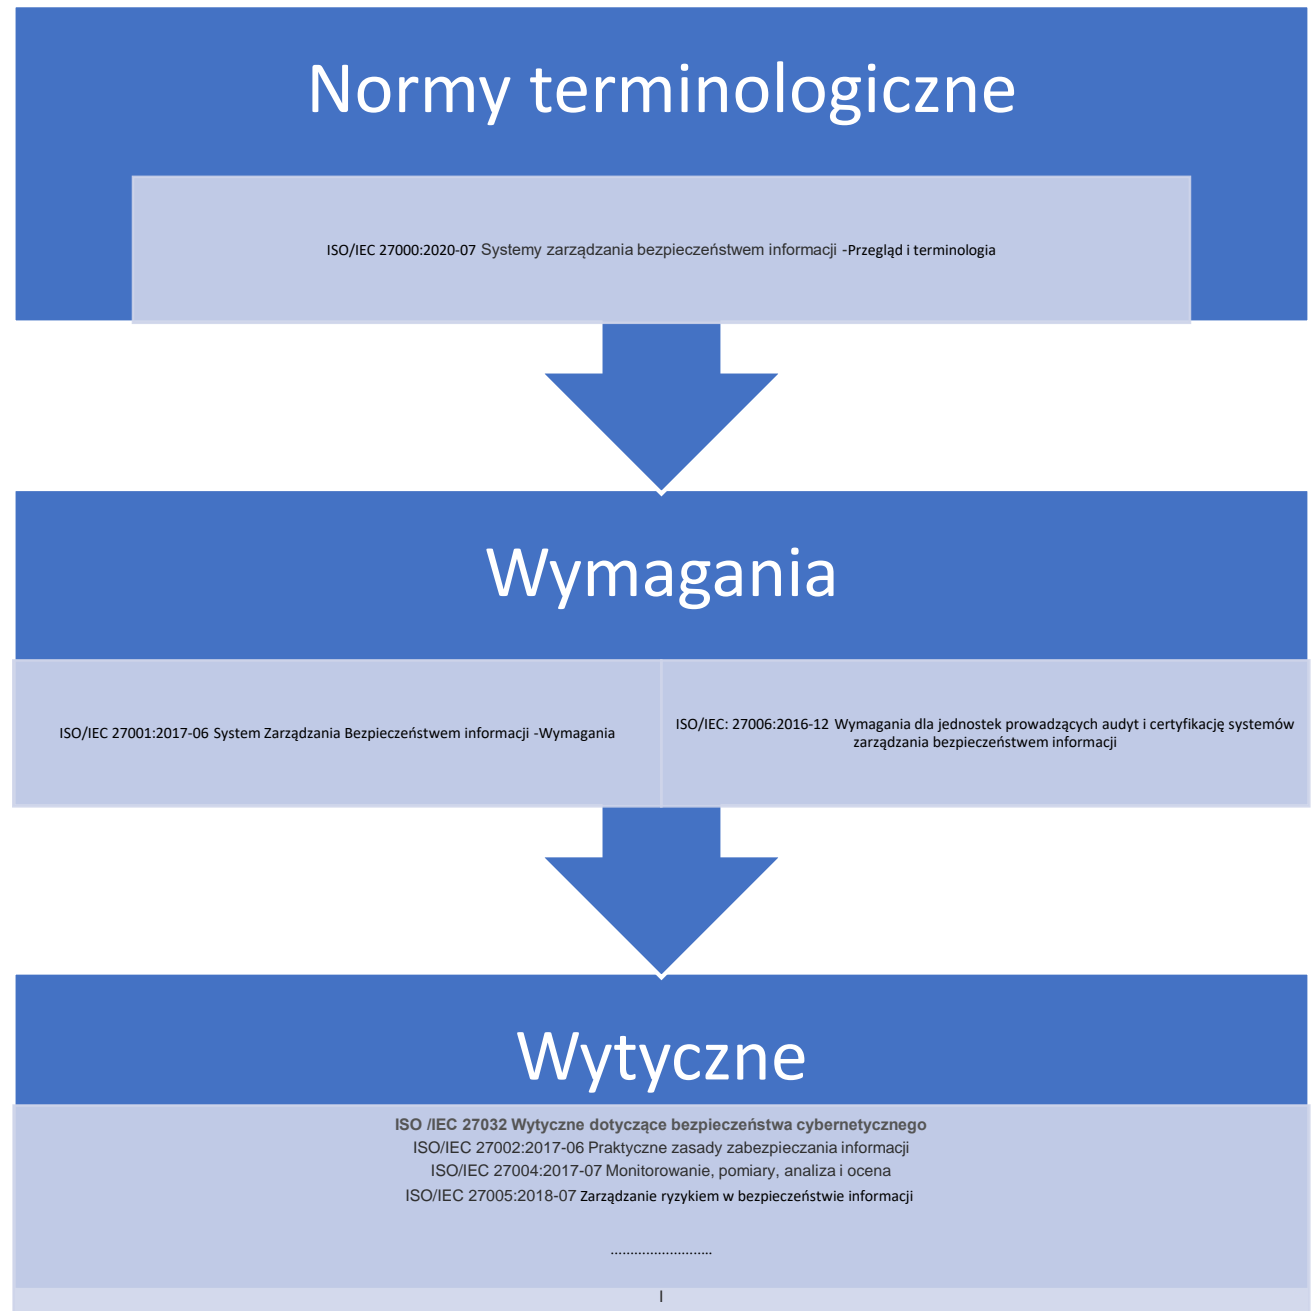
Normy terminologiczne

ISO/IEC 27000:2020-07 Systemy zarządzania bezpieczeństwem informacji -Przegląd i terminologia

Wymagania

ISO/IEC 27001:2017-06 System Zarządzania Bezpieczeństwem informacji -Wymagania

ISO/IEC: 27006:2016-12 Wymagania dla jednostek prowadzących audyt i certyfikację systemów zarządzania bezpieczeństwem informacji

Wytyczne

ISO /IEC 27032 Wytyczne dotyczące bezpieczeństwa cybernetycznego
ISO/IEC 27002:2017-06 Praktyczne zasady zabezpieczania informacji
ISO/IEC 27004:2017-07 Monitorowanie, pomiary, analiza i ocena
ISO/IEC 27005:2018-07 Zarządzanie ryzykiem w bezpieczeństwie informacji

.........................

I